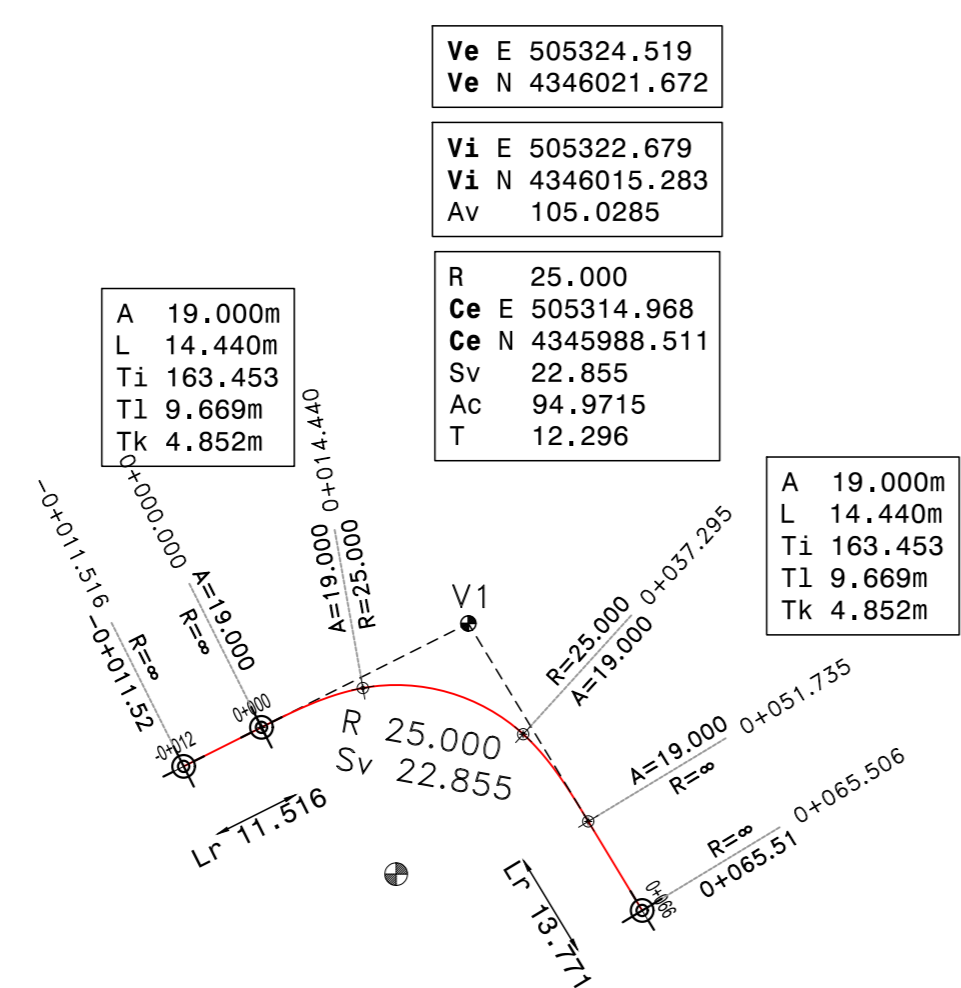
Ve E 505324.519
Ve N 4346021.672

Vi E 505322.679
Vi N 4346015.283
Av 105.0285

R 25.000
Ce E 505314.968
Ce N 4345988.511
Sv 22.855
Ac 94.9715
T 12.296

A 19.000m
L 14.440m
Ti 163.453
Tl 9.669m
Tk 4.852m

A 19.000m
L 14.440m
Ti 163.453
Tl 9.669m
Tk 4.852m

-0+011.516
-0+011.52
R=∞
0+000.000
A=19.000
R=∞
0+014.440
A=19.000
R=25.000
V1
0+037.295
R=25.000
A=19.000
0+051.735
A=19.000
R=∞
0+065.506
R=∞
0+065.51
-0+012
0+000
0+066
R 25.000
Sv 22.855
Lr 11.516
Lr 13.771